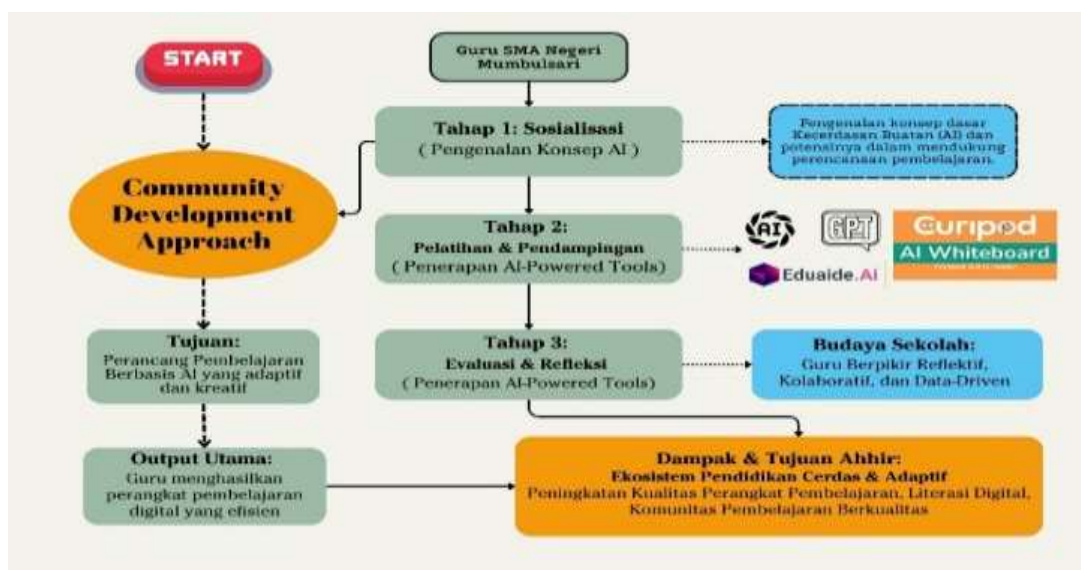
START

Community Development Approach

Tujuan:
Perancang Pembelajaran Berbasis AI yang adaptif dan kreatif

Output Utama:
Guru menghasilkan perangkat pembelajaran digital yang efisien

Guru SMA Negeri Mumbulsari

Tahap 1: Sosialisasi
( Pengenalan Konsep AI )

Pengenalan konsep dasar Kecerdasan Buatan (AI) dan potensinya dalam mendukung perencanaan pembelajaran.

Tahap 2:
Pelatihan & Pendampingan
( Penerapan AI-Powered Tools)

AI

GPT

Curipod

AI Whiteboard

Eduaide.AI

Tahap 3:
Evaluasi & Refleksi
( Penerapan AI-Powered Tools)

Budaya Sekolah:
Guru Berpikir Reflektif, Kolaboratif, dan Data-Driven

Dampak & Tujuan Ahhir:
Ekosistem Pendidikan Cerdas & Adaptif
Peningkatan Kualitas Perangkat Pembelajaran, Literasi Digital, Komunitas Pembelajaran Berkualitas